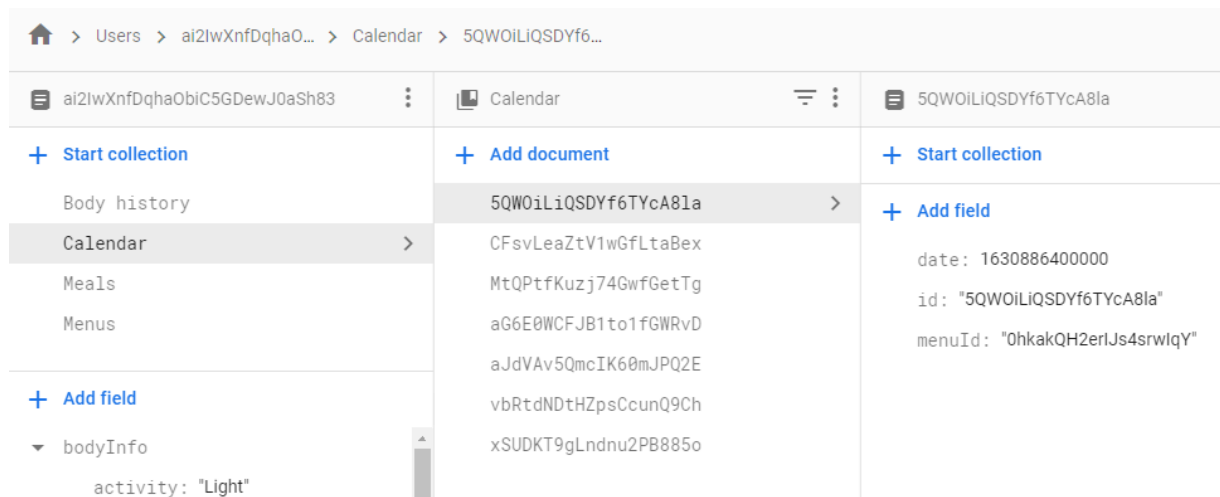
> Users > ai2IwXnfDqhaO... > Calendar > 5QWOiLiQSDYf6...

ai2IwXnfDqhaObiC5GDewJ0aSh83

+ Start collection

Body history

Calendar >

Meals

Menus

+ Add field

bodyInfo

activity: "Light"

Calendar

+ Add document

5QWOiLiQSDYf6TYcA8la >

CFsvLeaZtV1wGfLtaBex

MtQPtfKuzj74GwfGetTg

aG6E0WCFJB1to1fGWRvD

aJdVAv5QmcIK60mJPQ2E

vbRtdNDtHZpsCcunQ9Ch

xSUDKT9gLndnu2PB885o

5QWOiLiQSDYf6TYcA8la

+ Start collection

+ Add field

date: 1630886400000

id: "5QWOiLiQSDYf6TYcA8la"

menuId: "0hkakQH2erlJs4srwIqY"